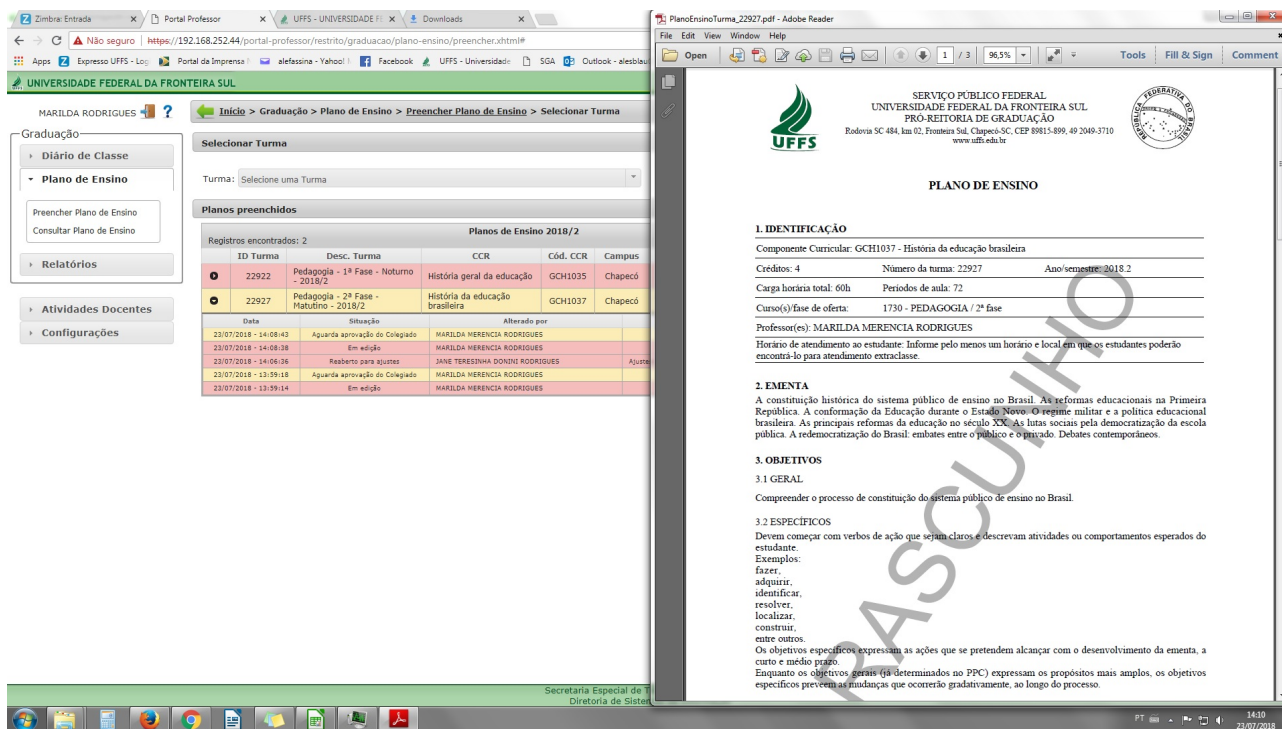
Zimbra: Entrada | Portal Professor | UFFS - UNIVERSIDADE FE | Downloads

Não seguro | https://192.168.252.44/portal-professor/restrito/graduacao/plano-ensino/preencher.xhtml#

Apps | Expresso UFFS - Log | Portal da Imprensa | alefassina - Yahoo! | Facebook | UFFS - Universidade | SGA | Outlook - alesbla

UNIVERSIDADE FEDERAL DA FRONTEIRA SUL

MARILDA RODRIGUES ?

Início > Graduação > Plano de Ensino > Preencher Plano de Ensino > Selecionar Turma

Graduação
Diário de Classe
Plano de Ensino
Preencher Plano de Ensino
Consultar Plano de Ensino
Relatórios
Atividades Docentes
Configurações

Selecionar Turma

Turma: Selecione uma Turma

Planos preenchidos

Planos de Ensino 2018/2

Registros encontrados: 2

| | ID Turma | Desc. Turma | CCR | Cód. CCR | Campus |
|---|---|---|---|---|---|
| | 22922 | Pedagogia - 1ª Fase - Noturno - 2018/2 | História geral da educação | GCH1035 | Chapecó |
| | 22927 | Pedagogia - 2ª Fase - Matutino - 2018/2 | História da educação brasileira | GCH1037 | Chapecó |

| Data | Situação | Alterado por | |
|---|---|---|---|
| 23/07/2018 - 14:08:43 | Aguarda aprovação do Colegiado | MARILDA MERENCIA RODRIGUES | |
| 23/07/2018 - 14:08:38 | Em edição | MARILDA MERENCIA RODRIGUES | |
| 23/07/2018 - 14:06:36 | Reaberto para ajustes | JANE TERESINHA DONINI RODRIGUES | Ajuste |
| 23/07/2018 - 13:59:18 | Aguarda aprovação do Colegiado | MARILDA MERENCIA RODRIGUES | |
| 23/07/2018 - 13:59:14 | Em edição | MARILDA MERENCIA RODRIGUES | |

Secretaria Especial de T
Diretoria de Sistem

PlanoEnsinoTurma_22927.pdf - Adobe Reader
File Edit View Window Help
Open | 1 / 3 | 96,5% | Tools | Fill & Sign | Comment

SERVIÇO PÚBLICO FEDERAL
UNIVERSIDADE FEDERAL DA FRONTEIRA SUL
PRÓ-REITORIA DE GRADUAÇÃO
Rodovia SC 484, km 02, Fronteira Sul, Chapecó-SC, CEP 89815-899, 49 2049-3710
www.uffs.edu.br

UFFS

PLANO DE ENSINO

1. IDENTIFICAÇÃO
Componente Curricular: GCH1037 - História da educação brasileira
Créditos: 4 | Número da turma: 22927 | Ano/semestre: 2018.2
Carga horária total: 60h | Períodos de aula: 72
Curso(s)/fase de oferta: 1730 - PEDAGOGIA / 2ª fase
Professor(es): MARILDA MERENCIA RODRIGUES
Horário de atendimento ao estudante: Informe pelo menos um horário e local em que os estudantes poderão encontrá-lo para atendimento extraclasse.

2. EMENTA
A constituição histórica do sistema público de ensino no Brasil. As reformas educacionais na Primeira República. A conformação da Educação durante o Estado Novo. O regime militar e a política educacional brasileira. As principais reformas da educação no século XX. As lutas sociais pela democratização da escola pública. A redemocratização do Brasil: embates entre o público e o privado. Debates contemporâneos.

3. OBJETIVOS
3.1 GERAL
Compreender o processo de constituição do sistema público de ensino no Brasil.

3.2 ESPECÍFICOS
Devem começar com verbos de ação que sejam claros e descrevam atividades ou comportamentos esperados do estudante.
Exemplos:
fazer,
adquirir,
identificar,
resolver,
localizar,
construir,
entre outros.
Os objetivos específicos expressam as ações que se pretendem alcançar com o desenvolvimento da ementa, a curto e médio prazo.
Enquanto os objetivos gerais (já determinados no PPC) expressam os propósitos mais amplos, os objetivos específicos preveem as mudanças que ocorrerão gradativamente, ao longo do processo.

RASCUNHO

PT 14:10 23/07/2018